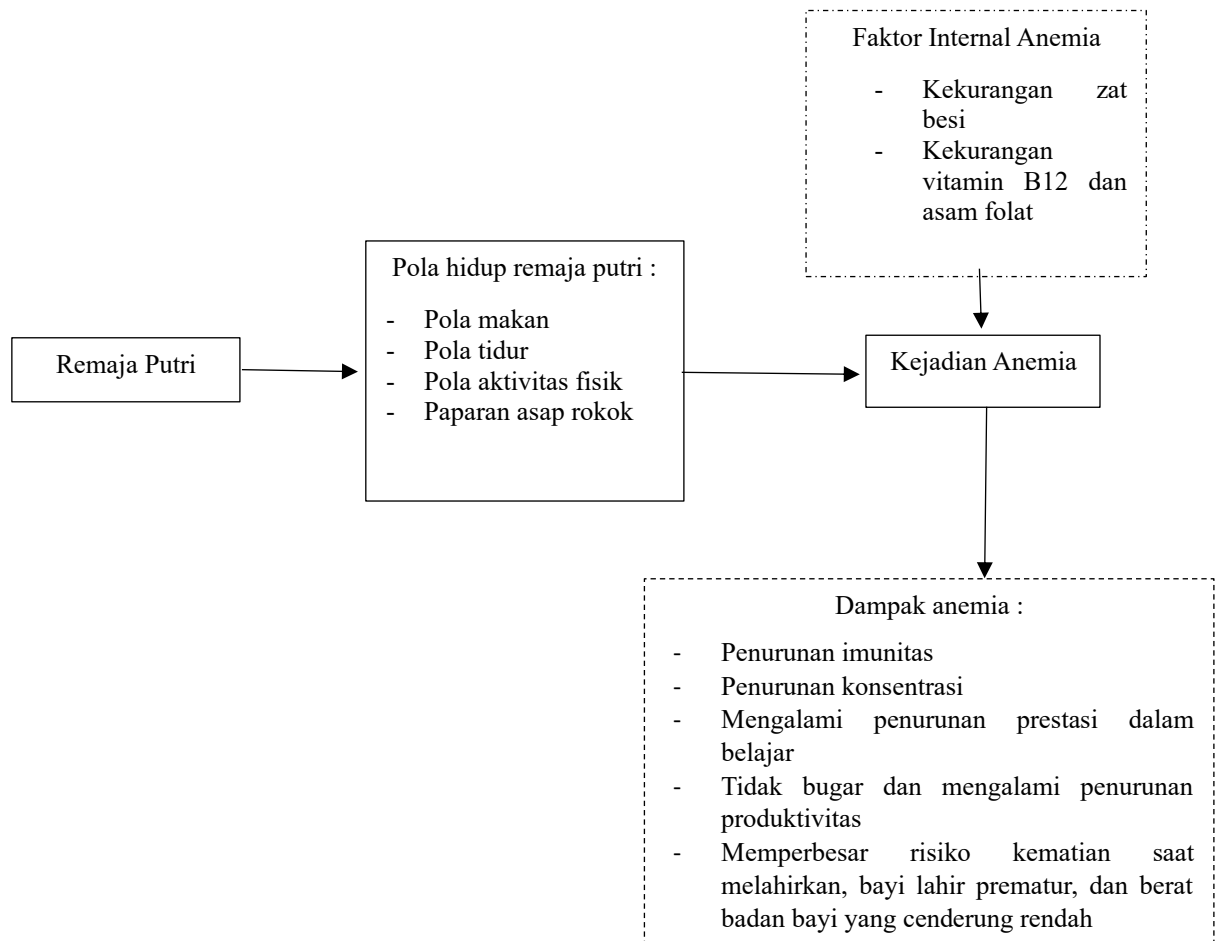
Faktor Internal Anemia

- Kekurangan zat besi
- Kekurangan vitamin B12 dan asam folat

Remaja Putri

Pola hidup remaja putri :

- Pola makan
- Pola tidur
- Pola aktivitas fisik
- Paparan asap rokok

Kejadian Anemia

Dampak anemia :

- Penurunan imunitas
- Penurunan konsentrasi
- Mengalami penurunan prestasi dalam belajar
- Tidak bugar dan mengalami penurunan produktivitas
- Memperbesar risiko kematian saat melahirkan, bayi lahir prematur, dan berat badan bayi yang cenderung rendah